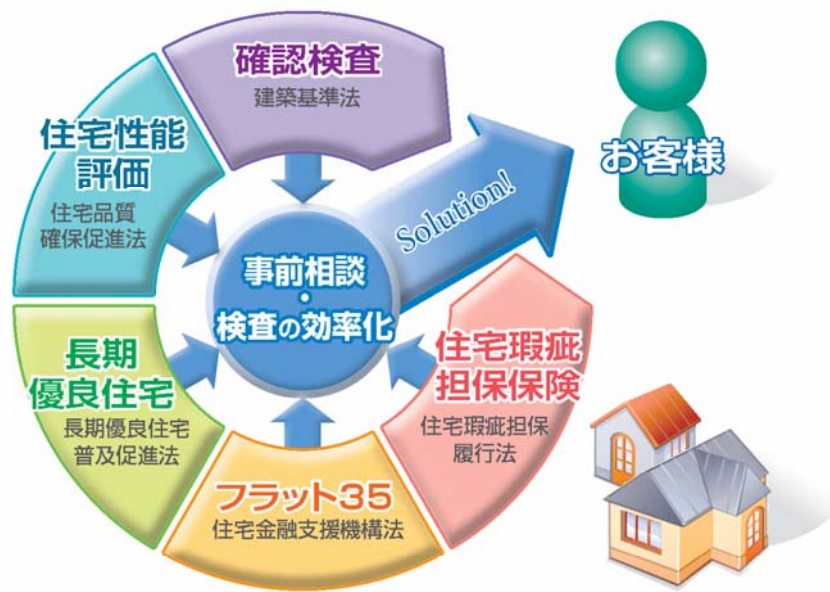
確認検査
建築基準法

住宅性能評価
住宅品質確保促進法

お客様

Solution!

事前相談
・
検査の効率化

長期優良住宅
長期優良住宅普及促進法

住宅瑕疵担保保険
住宅瑕疵担保履行法

フラット35
住宅金融支援機構法